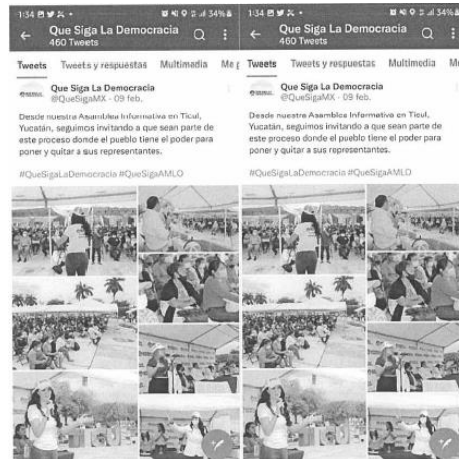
1:34 34%

Que Siga La Democracia
460 Tweets

Tweets Tweets y respuestas Multimedia Me g

Que Siga La Democracia
@QueSigaMX · 09 feb.

Desde nuestra Asamblea Informativa en Ticul, Yucatán, seguimos invitando a que sean parte de este proceso donde el pueblo tiene el poder para poner y quitar a sus representantes.

#QueSigaLaDemocracia #QueSigaAMLO

1:34 34%

Que Siga La Democracia
460 Tweets

Tweets Tweets y respuestas Multimedia M

Que Siga La Democracia
@QueSigaMX · 09 feb.

Desde nuestra Asamblea Informativa en Ticul, Yucatán, seguimos invitando a que sean parte de este proceso donde el pueblo tiene el poder para poner y quitar a sus representantes.

#QueSigaLaDemocracia #QueSigaAMLO